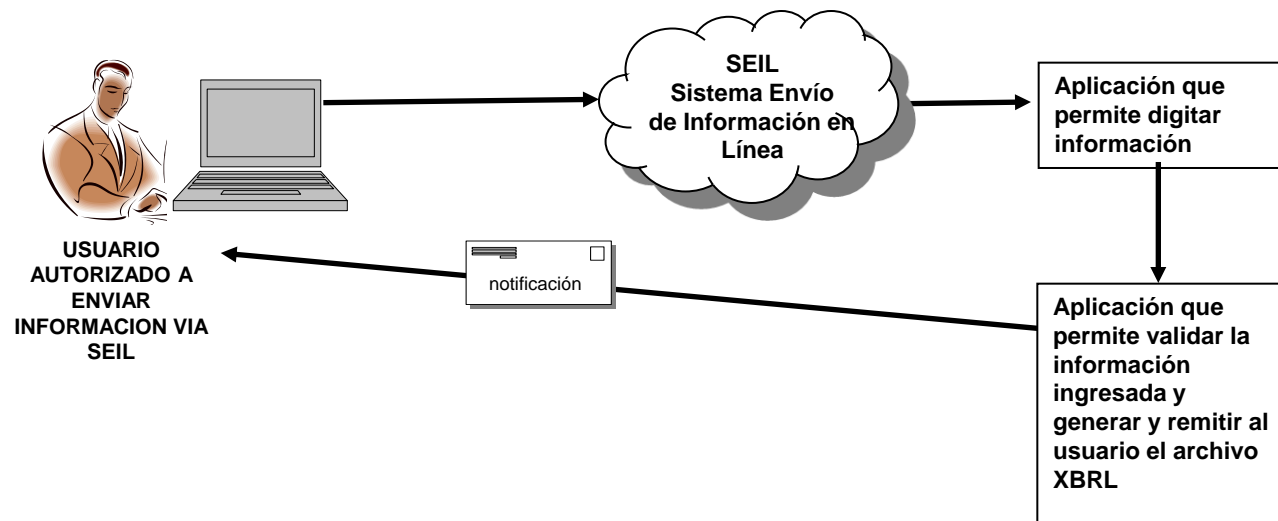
SEIL
Sistema Envío de Información en Línea

Aplicación que permite digitar información

USUARIO AUTORIZADO A ENVIAR INFORMACION VIA SEIL

notificación

Aplicación que permite validar la información ingresada y generar y remitir al usuario el archivo XBRL